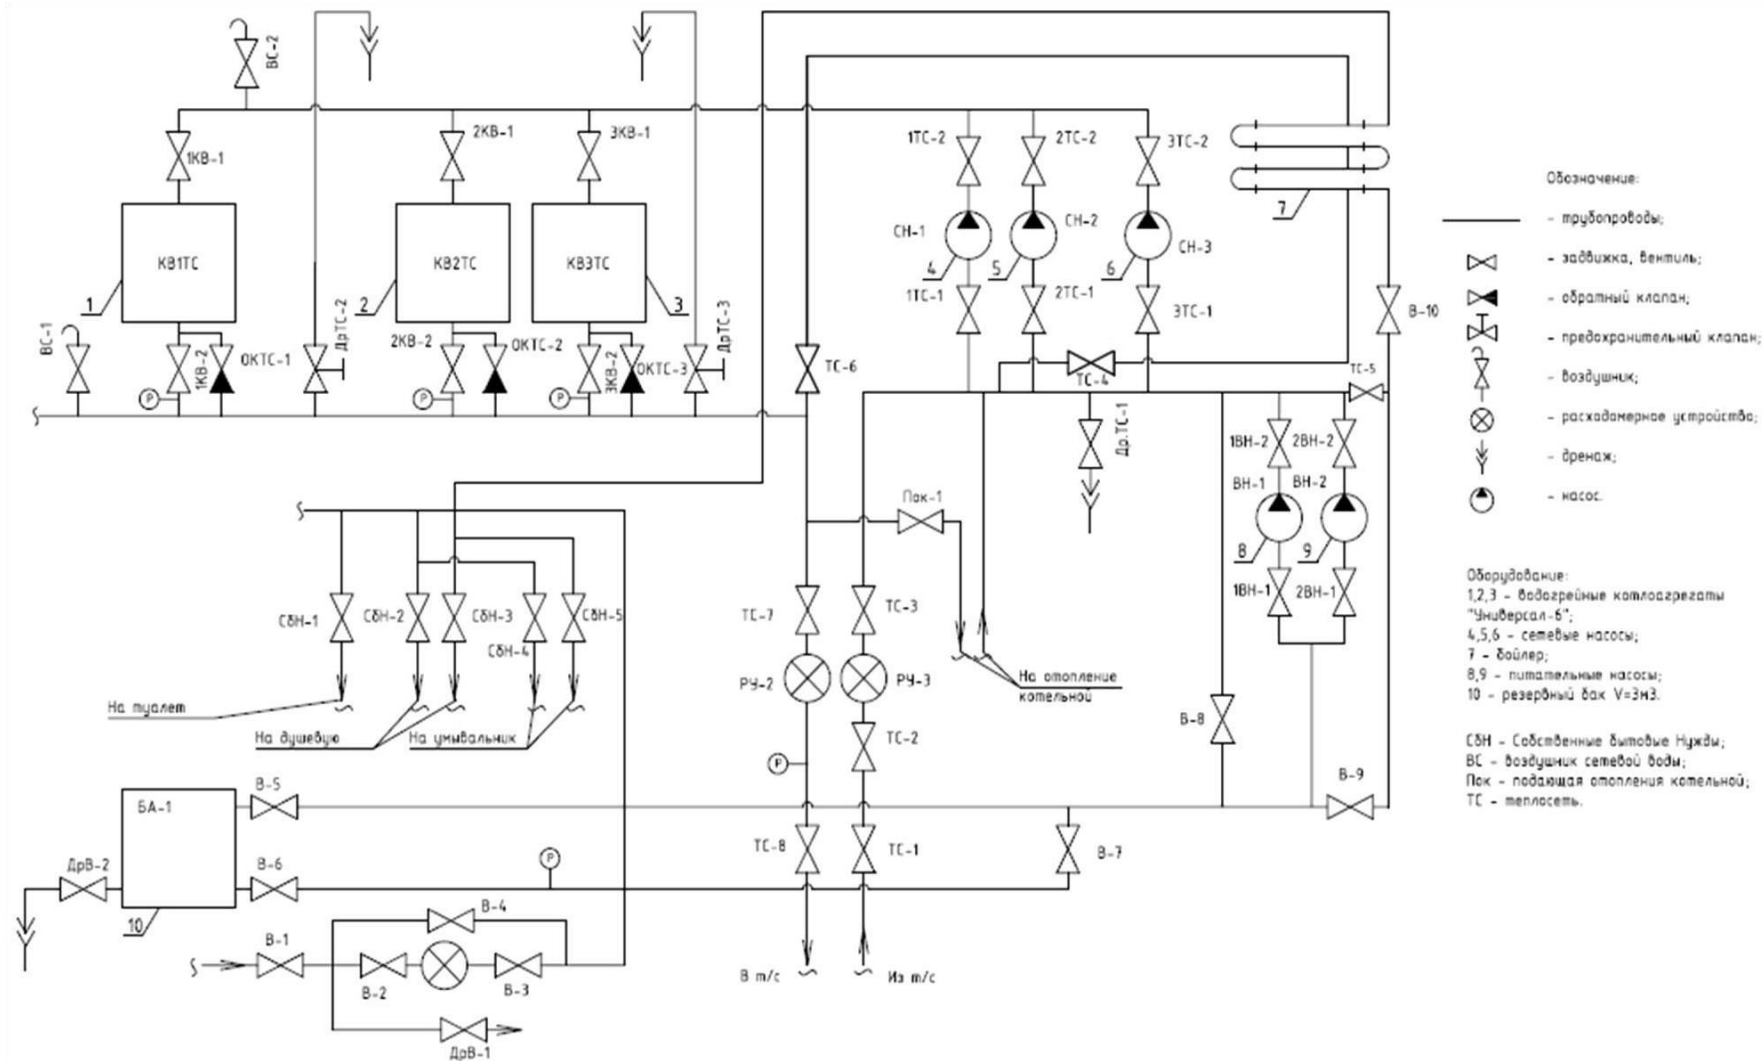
ВС-2

1КВ-1

2КВ-1

3КВ-1

1ТС-2

2ТС-2

3ТС-2

КВ1ТС

КВ2ТС

КВ3ТС

1

2

3

ВС-1

1КВ-2

ОКТС-1

ДрТС-2

2КВ-2

ОКТС-2

3КВ-2

ОКТС-3

ДрТС-3

СН-1

СН-2

СН-3

4

5

6

1ТС-1

2ТС-1

3ТС-1

7

В-10

ТС-6

ТС-4

ТС-5

Др.ТС-1

1ВН-2

2ВН-2

ВН-1

ВН-2

8

9

1ВН-1

2ВН-1

Пок-1

СбН-1

СбН-2

СбН-3

СбН-4

СбН-5

ТС-7

ТС-3

РУ-2

РУ-3

ТС-2

На отопление котельной

На туалет

На душевую

На умывальник

В-8

БА-1

В-5

В-6

ДрВ-2

10

ТС-8

ТС-1

В-7

В-9

В-4

В-1

В-2

В-3

ДрВ-1

В т/с

Из т/с

Обозначение:

- трубопроводы;

- задвижка, вентиль;

- обратный клапан;

- предохранительный клапан;

- воздушник;

- расходомерное устройство;

- дренаж;

- насос.

Оборудование:
1,2,3 - водогрейные котлоагрегаты "Универсал-6";
4,5,6 - сетевые насосы;
7 - бойлер;
8,9 - питательные насосы;
10 - резервный бак V=3м3.

СбН - Собственные бытовые Нужды;
ВС - воздушник сетевой воды;
Пок - подающая отопления котельной;
ТС - теплосеть.